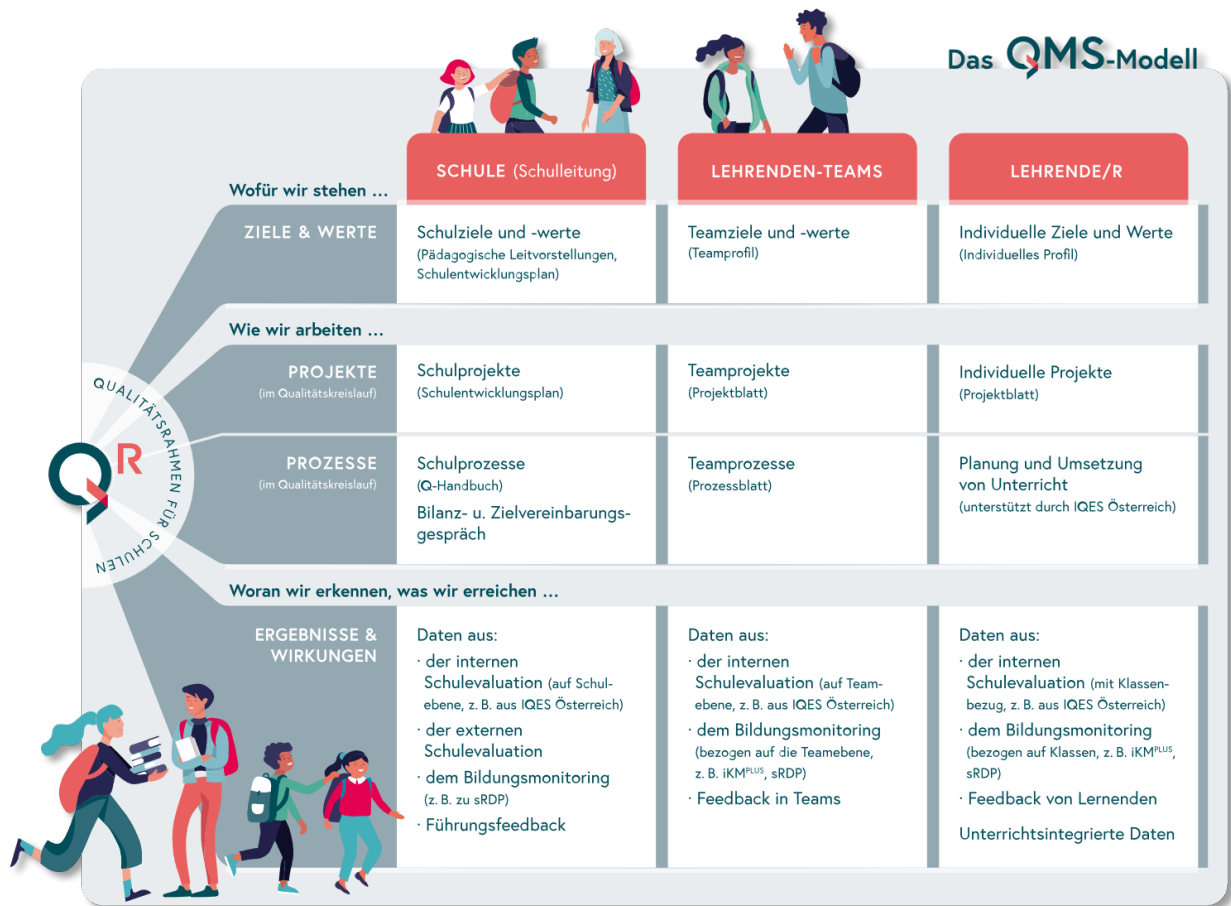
Das QMS-Modell

QUALITÄTSRAHMEN FÜR SCHULEN

QR

Wofür wir stehen ...

| | SCHULE (Schulleitung) | LEHRENDEN-TEAMS | LEHRENDE/R |
|---|---|---|---|
| ZIELE & WERTE | Schulziele und -werte (Pädagogische Leitvorstellungen, Schulentwicklungsplan) | Teamziele und -werte (Teamprofil) | Individuelle Ziele und Werte (Individuelles Profil) |

Wie wir arbeiten ...

| | | | |
|---|---|---|---|
| PROJEKTE (im Qualitätskreislauf) | Schulprojekte (Schulentwicklungsplan) | Teamprojekte (Projektblatt) | Individuelle Projekte (Projektblatt) |
| PROZESSE (im Qualitätskreislauf) | Schulprozesse (Q-Handbuch) Bilanz- u. Zielvereinbarungsgespräch | Teamprozesse (Prozessblatt) | Planung und Umsetzung von Unterricht (unterstützt durch IQES Österreich) |

Woran wir erkennen, was wir erreichen ...

| | | | |
|---|---|---|---|
| ERGEBNISSE & WIRKUNGEN | Daten aus: · der internen Schulevaluation (auf Schulebene, z. B. aus IQES Österreich) · der externen Schulevaluation · dem Bildungsmonitoring (z. B. zu sRDP) · Führungsfeedback | Daten aus: · der internen Schulevaluation (auf Teamebene, z. B. aus IQES Österreich) · dem Bildungsmonitoring (bezogen auf die Teamebene, z. B. iKM$^{PLUS}$, sRDP) · Feedback in Teams | Daten aus: · der internen Schulevaluation (mit Klassenbezug, z. B. aus IQES Österreich) · dem Bildungsmonitoring (bezogen auf Klassen, z. B. iKM$^{PLUS}$, sRDP) · Feedback von Lernenden Unterrichtsintegrierte Daten |